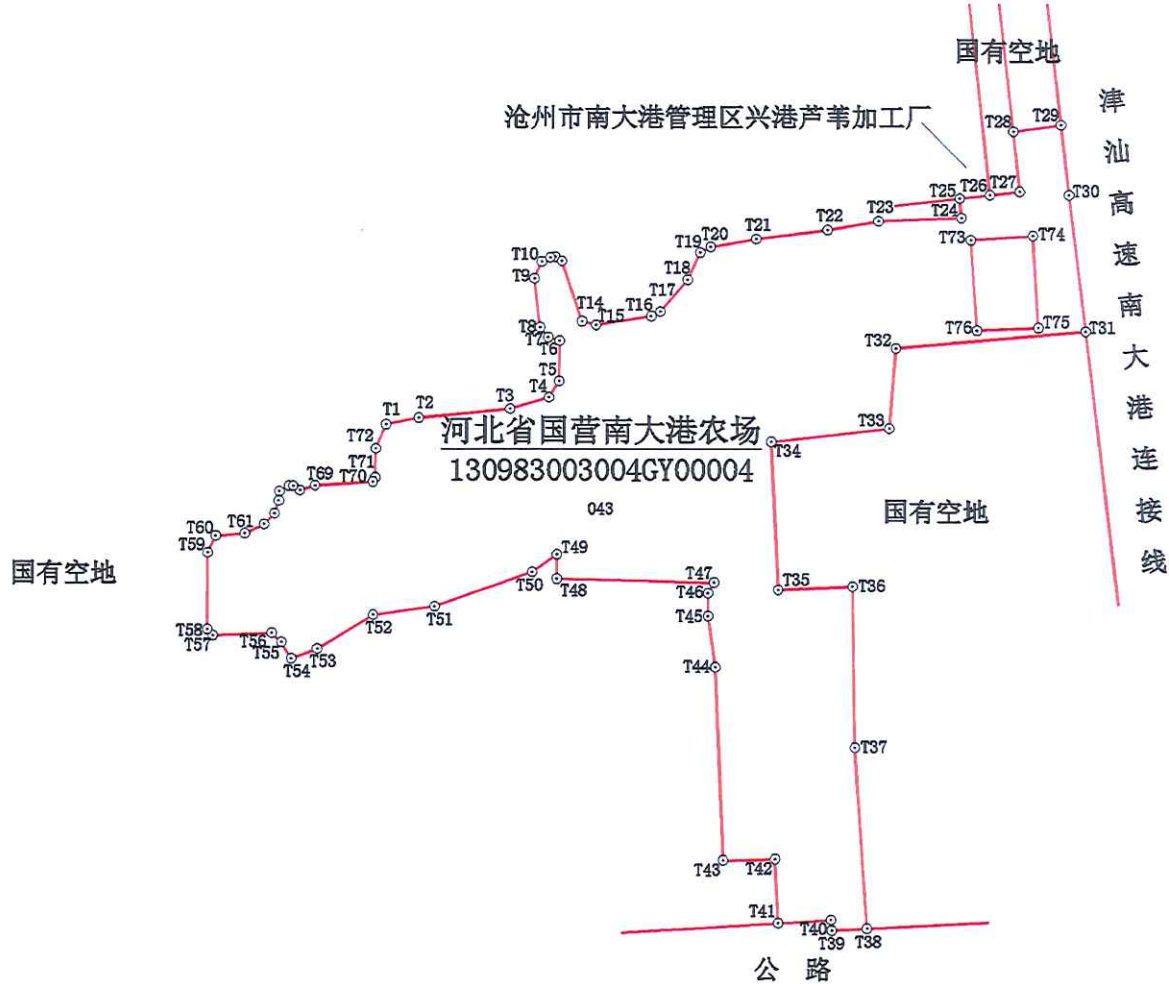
国有空地

沧州市南大港管理区兴港芦苇加工厂

津汕高速南大港连接线

T28 T29 T25 T26 T27 T30 T23 T24 T22 T21 T20 T19 T73 T74 T10 T18 T9 T17 T14 T16 T15 T76 T75 T31 T8 T7 T6 T32 T5 T4 T3 T1 T2 T33 T72 T34 T71 T69 T70

河北省国营南大港农场
130983003004GY00004

043

国有空地

T60 T61 T59 T49 T50 T48 T47 T46 T35 T36 T45 T51 T52 T58 T57 T56 T55 T53 T54 T44 T37 T43 T42 T41 T40 T39 T38

国有空地

公 路